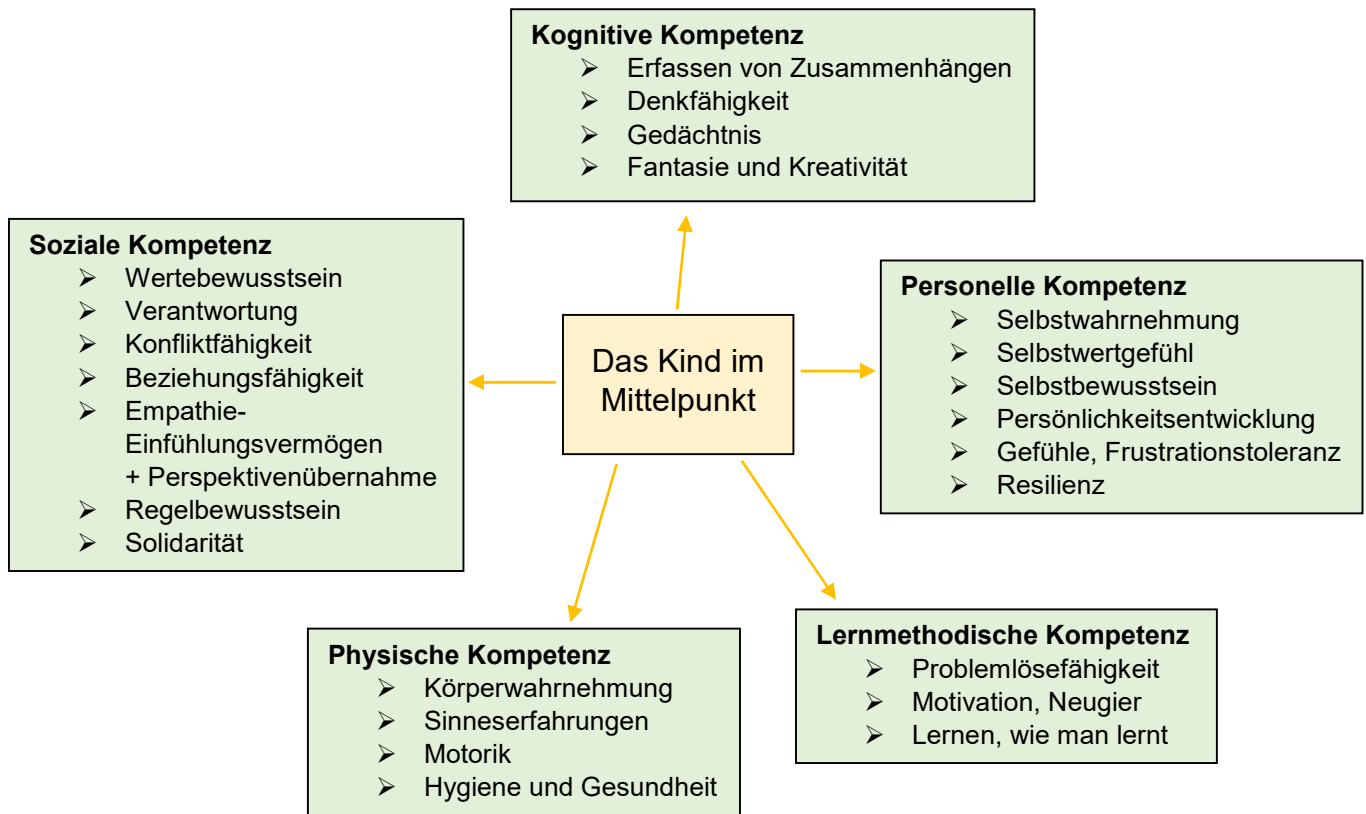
Kognitive Kompetenz
- Erfassen von Zusammenhängen
- Denkfähigkeit
- Gedächtnis
- Fantasie und Kreativität

Soziale Kompetenz
- Wertebewusstsein
- Verantwortung
- Konfliktfähigkeit
- Beziehungsfähigkeit
- Empathie-Einfühlungsvermögen + Perspektivenübernahme
- Regelbewusstsein
- Solidarität

Das Kind im Mittelpunkt

Personelle Kompetenz
- Selbstwahrnehmung
- Selbstwertgefühl
- Selbstbewusstsein
- Persönlichkeitsentwicklung
- Gefühle, Frustrationstoleranz
- Resilienz

Physische Kompetenz
- Körperwahrnehmung
- Sinneserfahrungen
- Motorik
- Hygiene und Gesundheit

Lernmethodische Kompetenz
- Problemlösefähigkeit
- Motivation, Neugier
- Lernen, wie man lernt